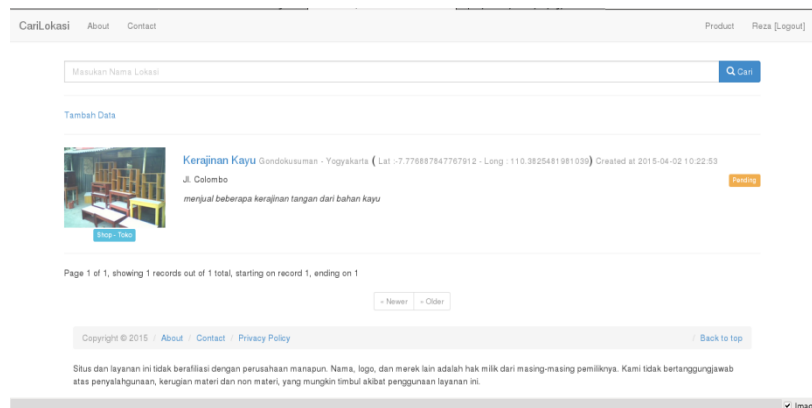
CariLokasi About Contact

Product Reza [Logout]

Masukan Nama Lokasi

Cari

Tambah Data

Kerajinan Kayu Gondokusuman - Yogyakarta ( Lat :-7.776887847767912 - Long : 110.3825481981039) Created at 2015-04-02 10:22:53

Jl. Colombo

Pending

menjual beberapa kerajinan tangan dari bahan kayu

Shop - Toko

Page 1 of 1, showing 1 records out of 1 total, starting on record 1, ending on 1

« Newer » Older

Copyright © 2015 / About / Contact / Privacy Policy

Back to top

Situs dan layanan ini tidak berafiliasi dengan perusahaan manapun. Nama, logo, dan merek lain adalah hak milik dari masing-masing pemiliknya. Kami tidak bertanggungjawab atas penyalahgunaan, kerugian materi dan non materi, yang mungkin timbul akibat penggunaan layanan ini.

Imag